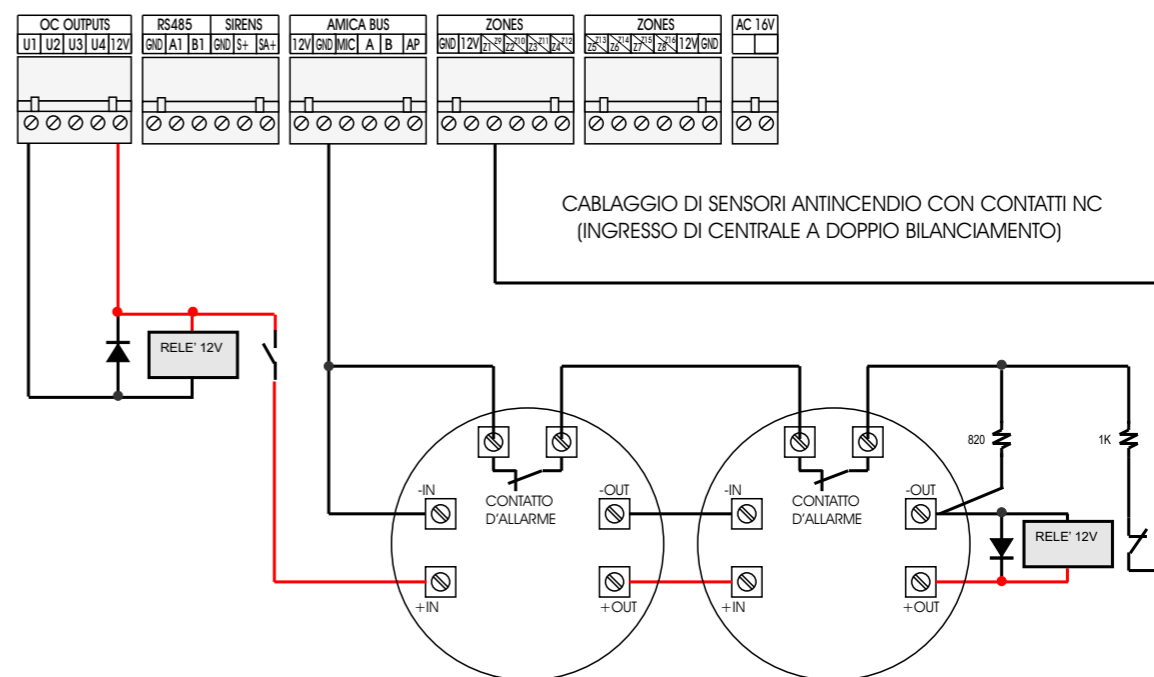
OC OUTPUTS
U1 U2 U3 U4 12V
RS485
GND A1 B1
SIRENS
GND S+ SA+
AMICA BUS
12V GND MIC A B AP
ZONES
GND 12V Z1 Z9 Z2 Z10 Z3 Z11 Z4 Z12
ZONES
Z5 Z13 Z6 Z14 Z7 Z15 Z8 Z16 12V GND
AC 16V

CABLAGGIO DI SENSORI ANTINCENDIO CON CONTATTI NC
(INGRESSO DI CENTRALE A DOPPIO BILANCIAMENTO)

RELE' 12V

-IN
CONTATTO D'ALLARME
-OUT
+IN
+OUT

-IN
CONTATTO D'ALLARME
-OUT
+IN
+OUT

820
1K
RELE' 12V